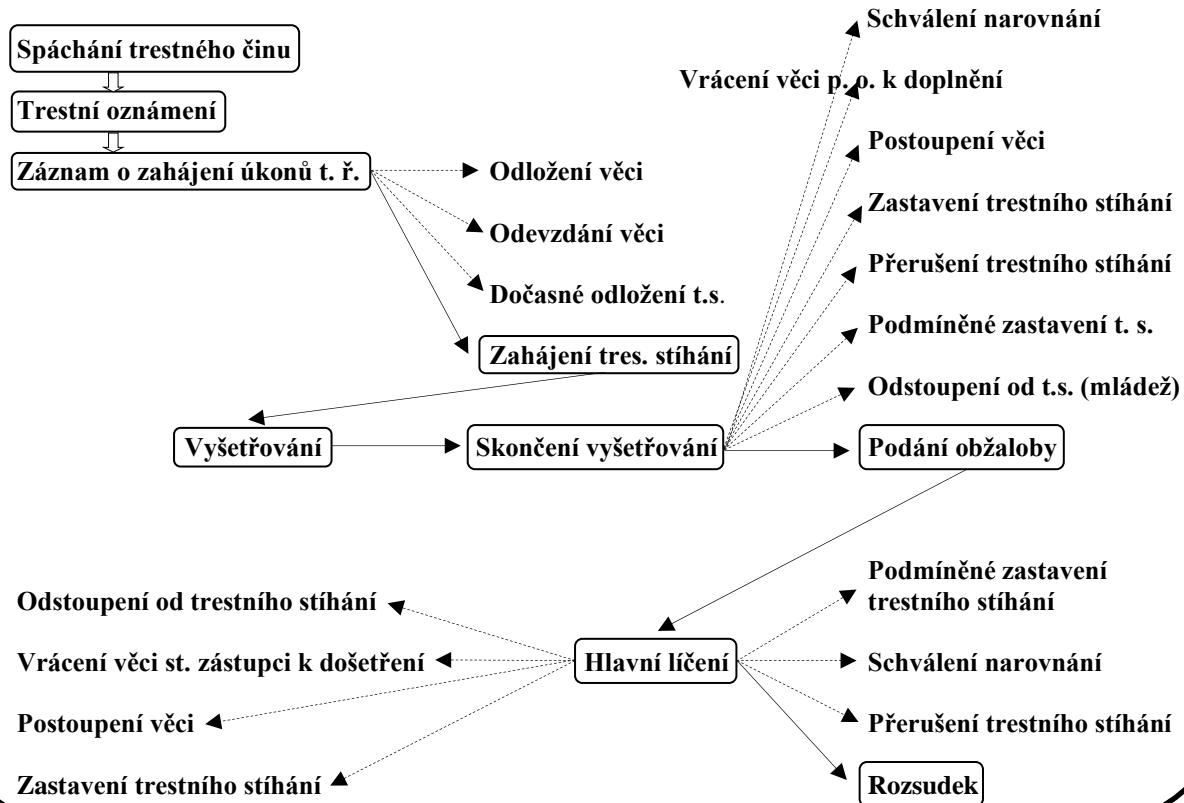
Spáchání trestného činu

Trestní oznámení

Záznam o zahájení úkonů t. ř.

Odložení věci

Odevzdání věci

Dočasné odložení t.s.

Zahájení tres. stíhání

Vyšetřování

Skončení vyšetřování

Schválení narovnání

Vrácení věci p. o. k doplnění

Postoupení věci

Zastavení trestního stíhání

Přerušení trestního stíhání

Podmíněné zastavení t. s.

Odstoupení od t.s. (mládež)

Podání obžaloby

Hlavní líčení

Odstoupení od trestního stíhání

Vrácení věci st. zástupci k došetření

Postoupení věci

Zastavení trestního stíhání

Podmíněné zastavení trestního stíhání

Schválení narovnání

Přerušení trestního stíhání

Rozsudek